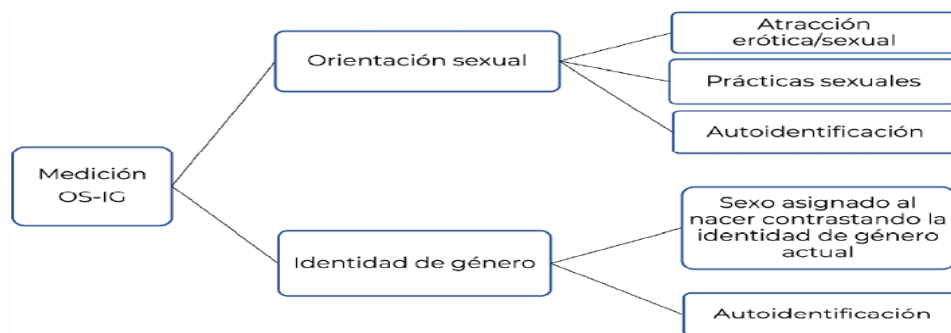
Medición OS-IG

Orientación sexual

Atracción erótica/sexual

Prácticas sexuales

Autoidentificación

Identidad de género

Sexo asignado al nacer contrastando la identidad de género actual

Autoidentificación